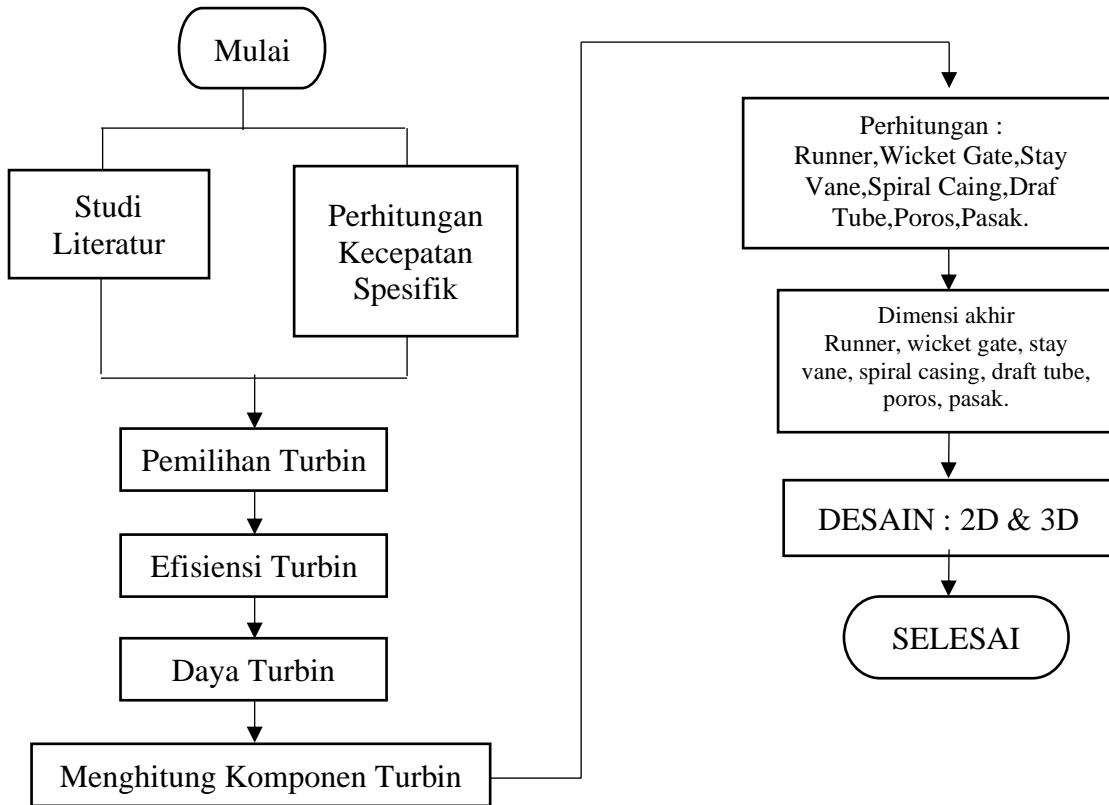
Mulai

Studi Literatur

Perhitungan Kecepatan Spesifik

Pemilihan Turbin

Efisiensi Turbin

Daya Turbin

Menghitung Komponen Turbin

Perhitungan : Runner,Wicket Gate,Stay Vane,Spiral Caing,Draf Tube,Poros,Pasak.

Dimensi akhir Runner, wicket gate, stay vane, spiral casing, draft tube, poros, pasak.

DESAIN : 2D & 3D

SELESAI